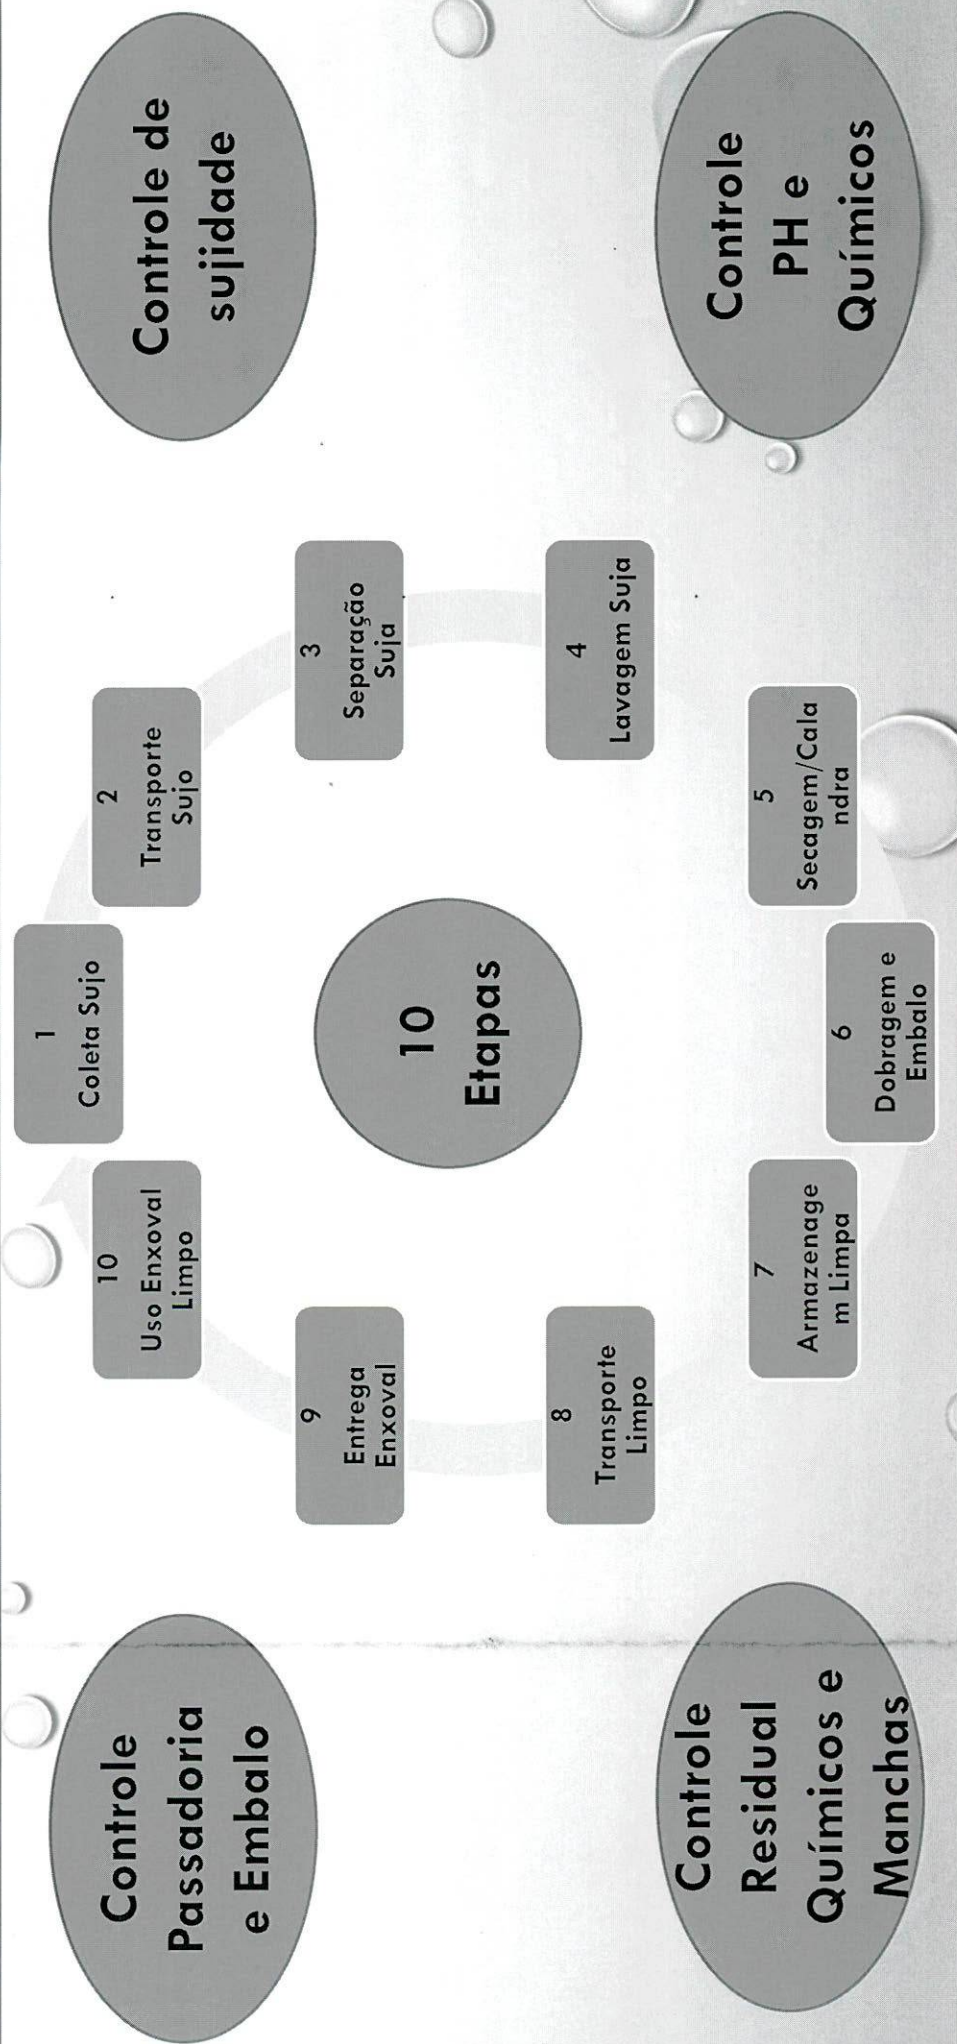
Controle de sujidade

Controle PH e Químicos

Controle Passadoria e Embalo

Controle Residual Químicos e Manchas

10 Etapas

1
Coleta Sujo

2
Transporte Sujo

3
Separação Suja

4
Lavagem Suja

5
Secagem/Calandra

6
Dobragem e Embalo

7
Armazenagem Limpa

8
Transporte Limpo

9
Entrega Enxoval

10
Uso Enxoval Limpo